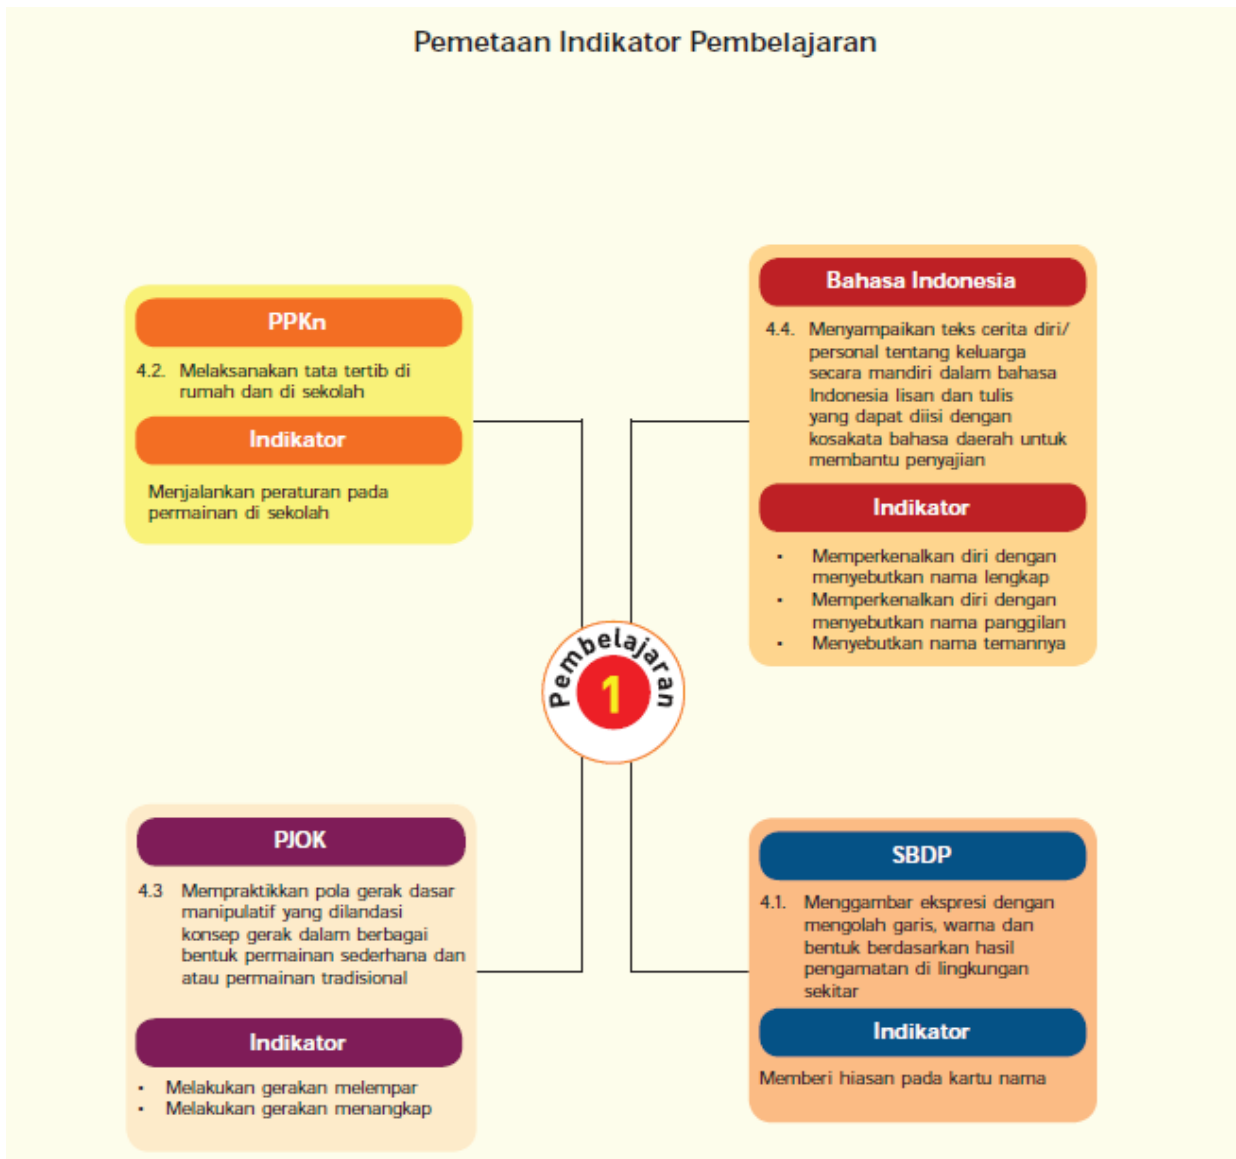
Pemetaan Indikator Pembelajaran

PPKn

4.2. Melaksanakan tata tertib di rumah dan di sekolah

Indikator

Menjalankan peraturan pada permainan di sekolah

Bahasa Indonesia

4.4. Menyampaikan teks cerita diri/ personal tentang keluarga secara mandiri dalam bahasa Indonesia lisan dan tulis yang dapat diisi dengan kosakata bahasa daerah untuk membantu penyajian

Indikator

• Memperkenalkan diri dengan menyebutkan nama lengkap
• Memperkenalkan diri dengan menyebutkan nama panggilan
• Menyebutkan nama temannya

Pembelajaran 1

PJOK

4.3 Mempraktikkan pola gerak dasar manipulatif yang dilandasi konsep gerak dalam berbagai bentuk permainan sederhana dan atau permainan tradisional

Indikator

• Melakukan gerakan melempar
• Melakukan gerakan menangkap

SBDP

4.1. Menggambar ekspresi dengan mengolah garis, warna dan bentuk berdasarkan hasil pengamatan di lingkungan sekitar

Indikator

Memberi hiasan pada kartu nama